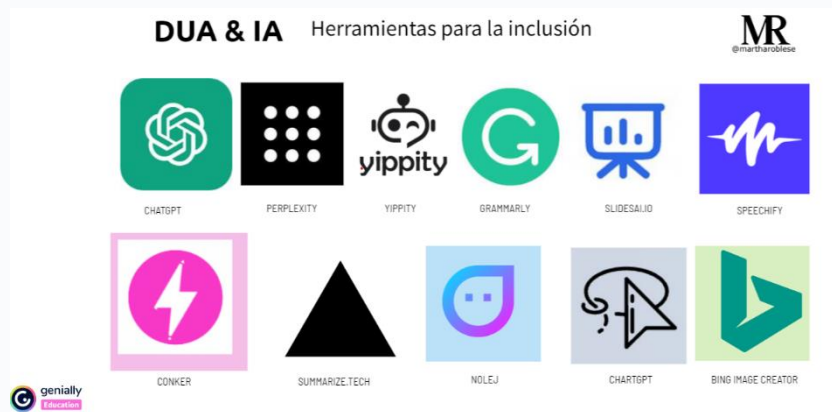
DUA & IA Herramientas para la inclusión

MR
@martharoblese

yippity

CHATGPT

PERPLEXITY

YIPPITY

GRAMMARLY

SLIDESAI.IO

SPEECHIFY

CONKER

SUMMARIZE.TECH

NOLEJ

CHARTGPT

BING IMAGE CREATOR

genially
Education